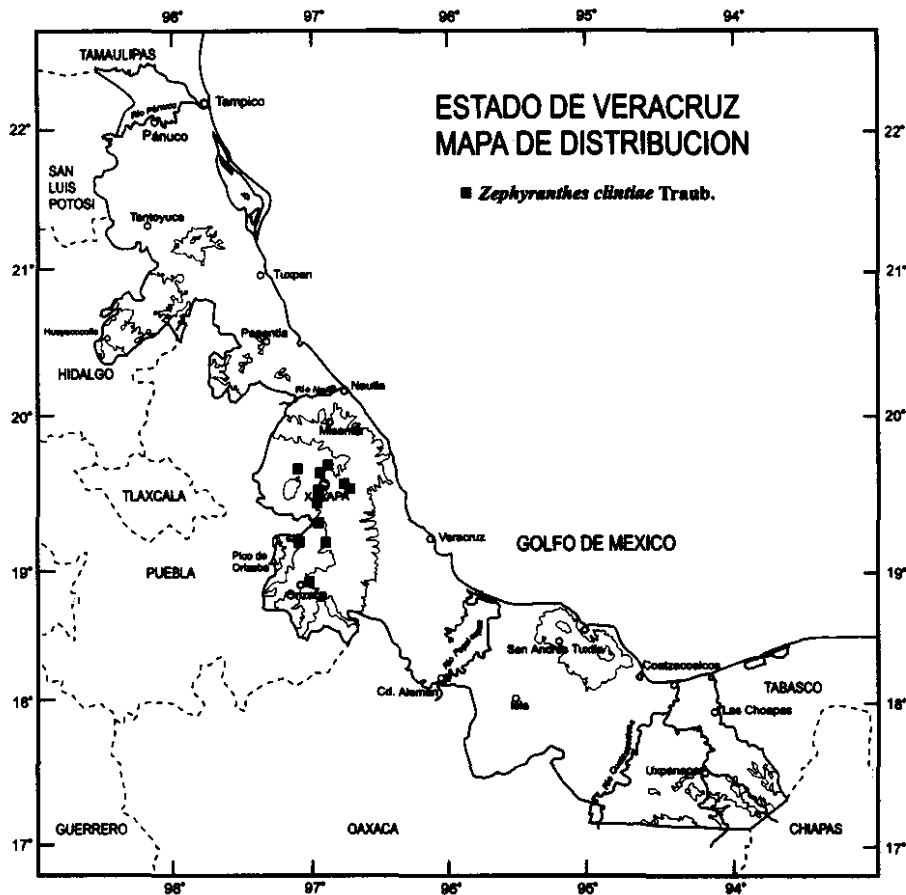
98° 97° 96° 95° 94°

TAMAULIPAS

Tampico

Río Pánuco

Pánuco

ESTADO DE VERACRUZ
MAPA DE DISTRIBUCION

■ *Zephyranthes clintiae* Traub.

22° 22°

SAN LUIS POTOSI

Tantoyuca

21° 21°

Tuxpan

Huayacocotla

Papantla

HIDALGO

Río Nautla

Nautla

20° 20°

Misantla

TLAXCALA

XALAPA

Veracruz

GOLFO DE MEXICO

Pico de Orizaba

PUEBLA

19° 19°

Orizaba

Río Papaloapan

San Andrés Tuxtla

Coatzacoalcos

Cd. Alemán

TABASCO

18° 18°

Isla

Las Choapas

Uxpanapa

GUERRERO

OAXACA

CHIAPAS

17° 17°

98° 97° 96° 95° 94°